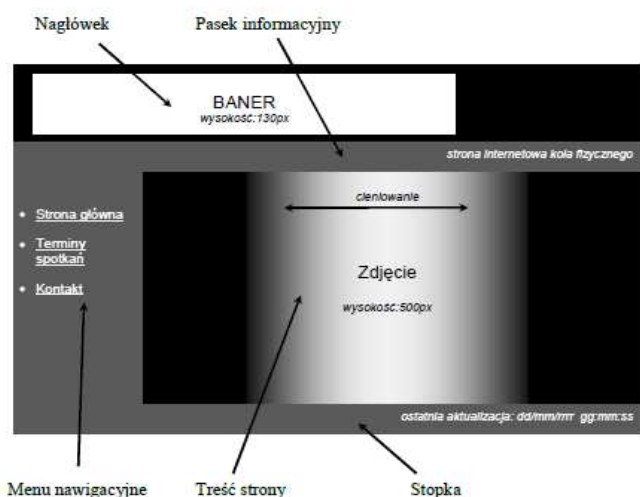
Nagłówek

Pasek informacyjny

BANER
wysokość:130px

strona internetowa koła fizycznego

- Strona główna
- Terminy spotkań
- Kontakt

cieniowanie

Zdjęcie
wysokość:500px

ostatnia aktualizacja: dd/mm/rrrr gg:mm:ss

Menu nawigacyjne

Treść strony

Stopka